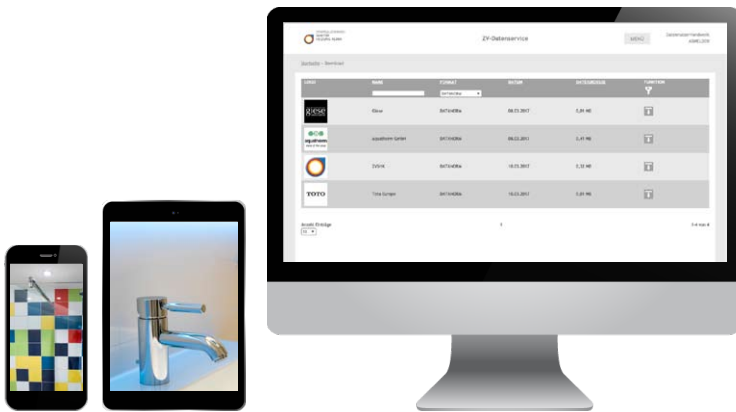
ZV-Datenservice

MENÜ

Startseite > Download

| LOGO | NAME | FORMAT | DATUM | DATEIGRÖSSE | FUNKTION |
|---|---|---|---|---|---|
| GESE | Giese | DATANORM | 09.03.2017 | 5,01 MB | |
| aquatherm | aquatherm GmbH | DATANORM | 09.02.2011 | 3,41 MB | |
| | ZVSHK | DATANORM | 10.03.2017 | 2,32 MB | |
| TOTO | Toto Europe | DATANORM | 10.03.2017 | 5,01 MB | |

Anzahl Einträge
10

1

1-4 von 4